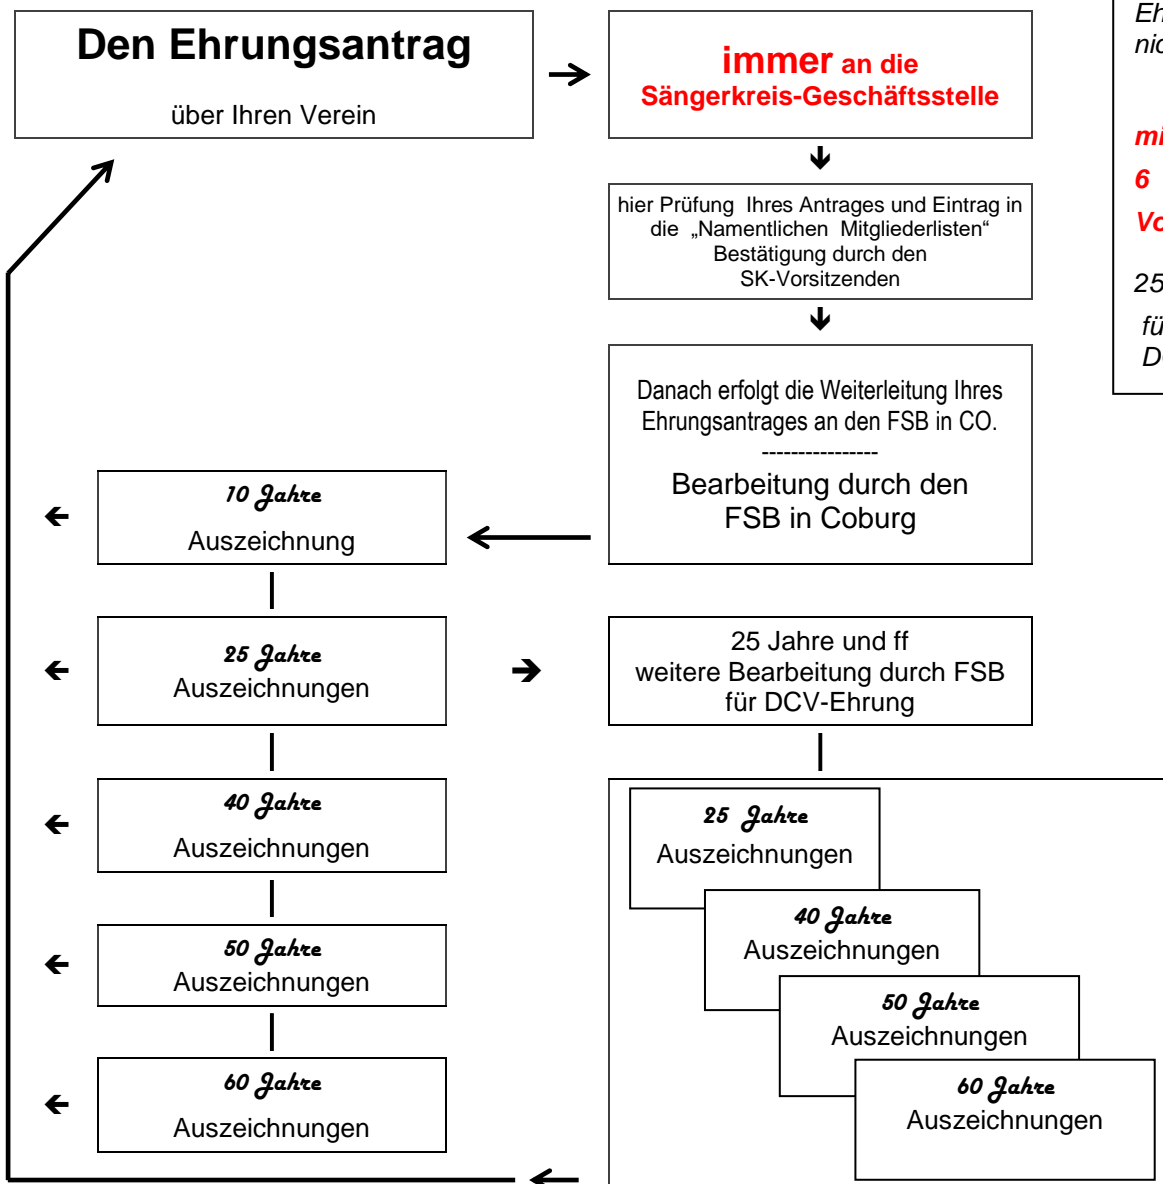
Den Ehrungsantrag

über Ihren Verein

immer an die
Sängerkreis-Geschäftsstelle

hier Prüfung Ihres Antrages und Eintrag in die „Namentlichen Mitgliederlisten" Bestätigung durch den SK-Vorsitzenden

Danach erfolgt die Weiterleitung Ihres Ehrungsantrages an den FSB in CO.
----------------
Bearbeitung durch den FSB in Coburg

Eh
nic

mi
6
Vo

25
fü
D

10 Jahre
Auszeichnung

25 Jahre
Auszeichnungen

25 Jahre und ff
weitere Bearbeitung durch FSB
für DCV-Ehrung

40 Jahre
Auszeichnungen

50 Jahre
Auszeichnungen

60 Jahre
Auszeichnungen

25 Jahre
Auszeichnungen

40 Jahre
Auszeichnungen

50 Jahre
Auszeichnungen

60 Jahre
Auszeichnungen